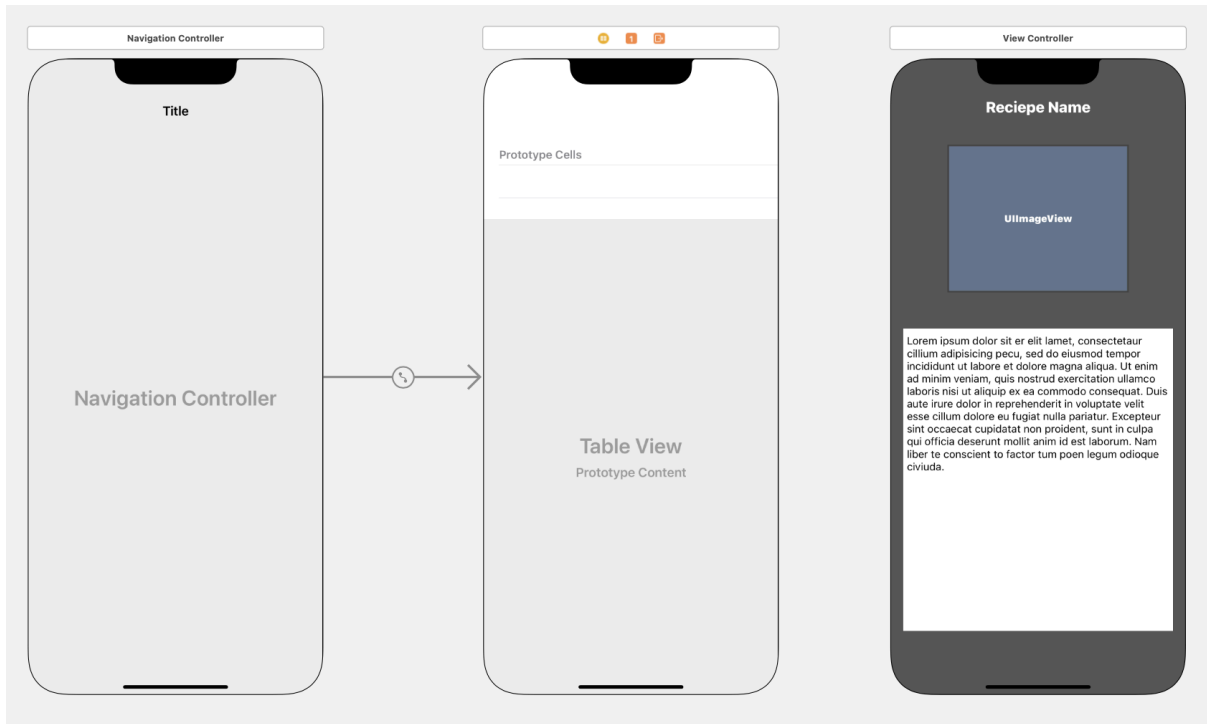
Navigation Controller

Title

Navigation Controller

1

Prototype Cells

Table View
Prototype Content

View Controller

Reciepe Name

UIImageView

Lorem ipsum dolor sit er elit lamet, consectetaur cillium adipisicing pecu, sed do eiusmod tempor incididunt ut labore et dolore magna aliqua. Ut enim ad minim veniam, quis nostrud exercitation ullamco laboris nisi ut aliquip ex ea commodo consequat. Duis aute irure dolor in reprehenderit in voluptate velit esse cillum dolore eu fugiat nulla pariatur. Excepteur sint occaecat cupidatat non proident, sunt in culpa qui officia deserunt mollit anim id est laborum. Nam liber te conscient to factor tum poen legum odioque civiuda.